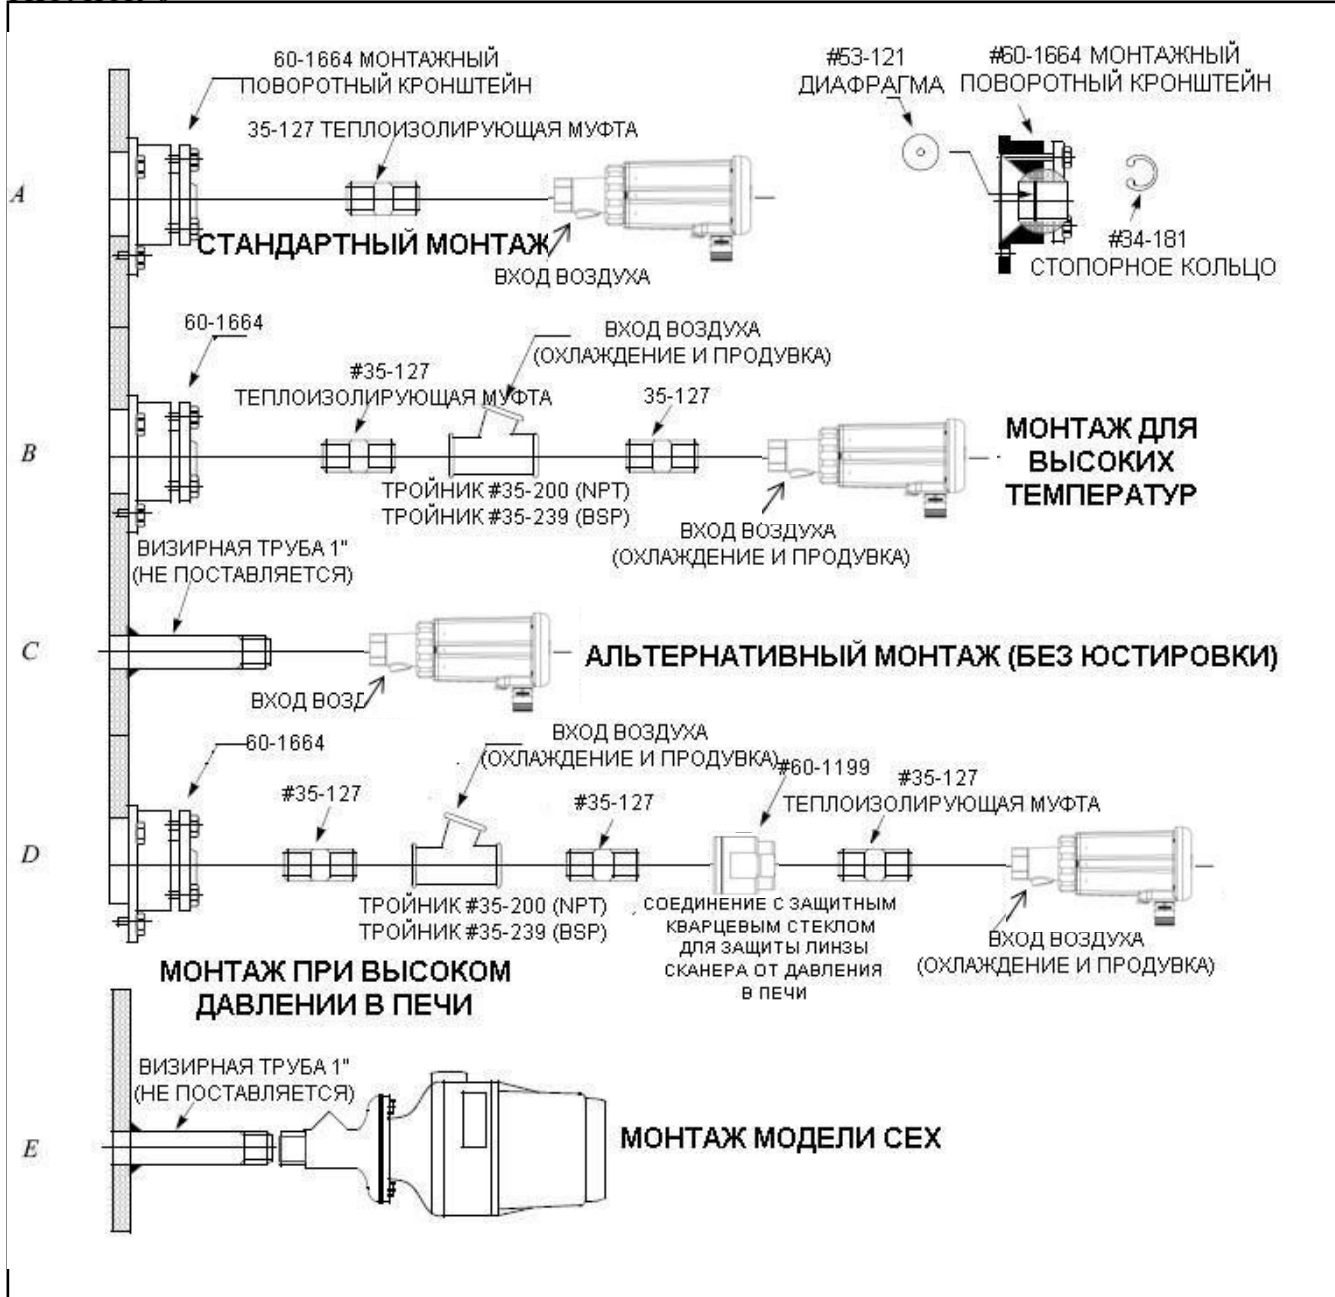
60-1664 МОНТАЖНЫЙ ПОВОРОТНЫЙ КРОНШТЕЙН

35-127 ТЕПЛОИЗОЛИРУЮЩАЯ МУФТА

#53-121 ДИАФРАГМА

#60-1664 МОНТАЖНЫЙ ПОВОРОТНЫЙ КРОНШТЕЙН

A

СТАНДАРТНЫЙ МОНТАЖ

ВХОД ВОЗДУХА

#34-181 СТОПОРНОЕ КОЛЬЦО

60-1664

ВХОД ВОЗДУХА (ОХЛАЖДЕНИЕ И ПРОДУВКА)

#35-127 ТЕПЛОИЗОЛИРУЮЩАЯ МУФТА

35-127

B

МОНТАЖ ДЛЯ ВЫСОКИХ ТЕМПЕРАТУР

ТРОЙНИК #35-200 (NPT) ТРОЙНИК #35-239 (BSP)

ВХОД ВОЗДУХА (ОХЛАЖДЕНИЕ И ПРОДУВКА)

ВИЗИРНАЯ ТРУБА 1" (НЕ ПОСТАВЛЯЕТСЯ)

C

АЛЬТЕРНАТИВНЫЙ МОНТАЖ (БЕЗ ЮСТИРОВКИ)

ВХОД ВОЗД

60-1664

ВХОД ВОЗДУХА (ОХЛАЖДЕНИЕ И ПРОДУВКА)

#60-1199

#35-127 ТЕПЛОИЗОЛИРУЮЩАЯ МУФТА

#35-127

#35-127

D

ТРОЙНИК #35-200 (NPT) ТРОЙНИК #35-239 (BSP)

СОЕДИНЕНИЕ С ЗАЩИТНЫМ КВАРЦЕВЫМ СТЕКЛОМ ДЛЯ ЗАЩИТЫ ЛИНЗЫ СКАНЕРА ОТ ДАВЛЕНИЯ В ПЕЧИ

ВХОД ВОЗДУХА (ОХЛАЖДЕНИЕ И ПРОДУВКА)

МОНТАЖ ПРИ ВЫСОКОМ ДАВЛЕНИИ В ПЕЧИ

ВИЗИРНАЯ ТРУБА 1" (НЕ ПОСТАВЛЯЕТСЯ)

E

МОНТАЖ МОДЕЛИ CEX